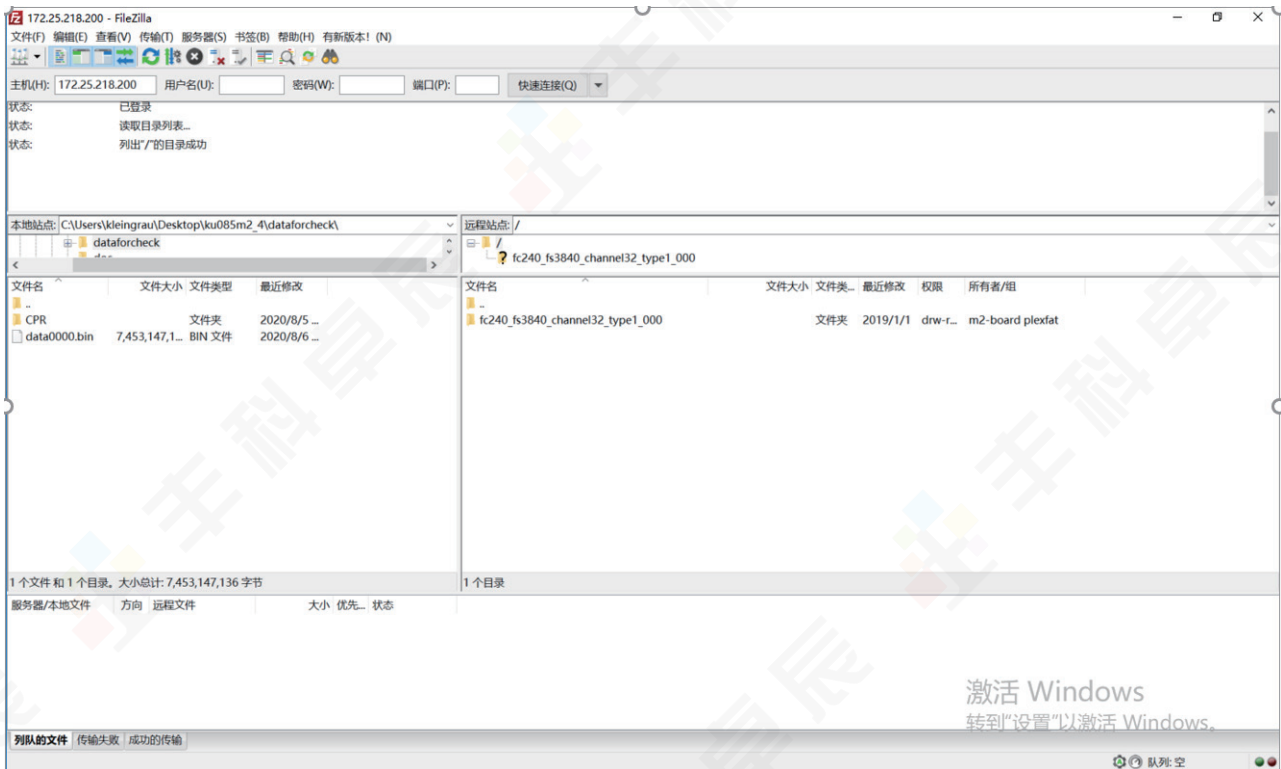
172.25.218.200 - FileZilla
文件(F) 编辑(E) 查看(V) 传输(T) 服务器(S) 书签(B) 帮助(H) 有新版本! (N)

主机(H): 172.25.218.200 用户名(U): 密码(W): 端口(P): 快速连接(Q)

状态: 已登录
状态: 读取目录列表...
状态: 列出"/"的目录成功

本地站点: C:\Users\kleingrau\Desktop\ku085m2_4\dataforcheck\
dataforcheck
doc

| 文件名 | 文件大小 | 文件类型 | 最近修改 |
|---|---|---|---|
| .. | | | |
| CPR | | 文件夹 | 2020/8/5 ... |
| data0000.bin | 7,453,147,1... | BIN 文件 | 2020/8/6 ... |

1 个文件 和 1 个目录。大小总计: 7,453,147,136 字节

远程站点: /
/
fc240_fs3840_channel32_type1_000

| 文件名 | 文件大小 | 文件类... | 最近修改 | 权限 | 所有者/组 |
|---|---|---|---|---|---|
| .. | | | | | |
| fc240_fs3840_channel32_type1_000 | | 文件夹 | 2019/1/1 | drw-r... | m2-board plexfat |

1 个目录

服务器/本地文件 方向 远程文件 大小 优先... 状态

激活 Windows
转到"设置"以激活 Windows。

列队的文件 传输失败 成功的传输
队列: 空